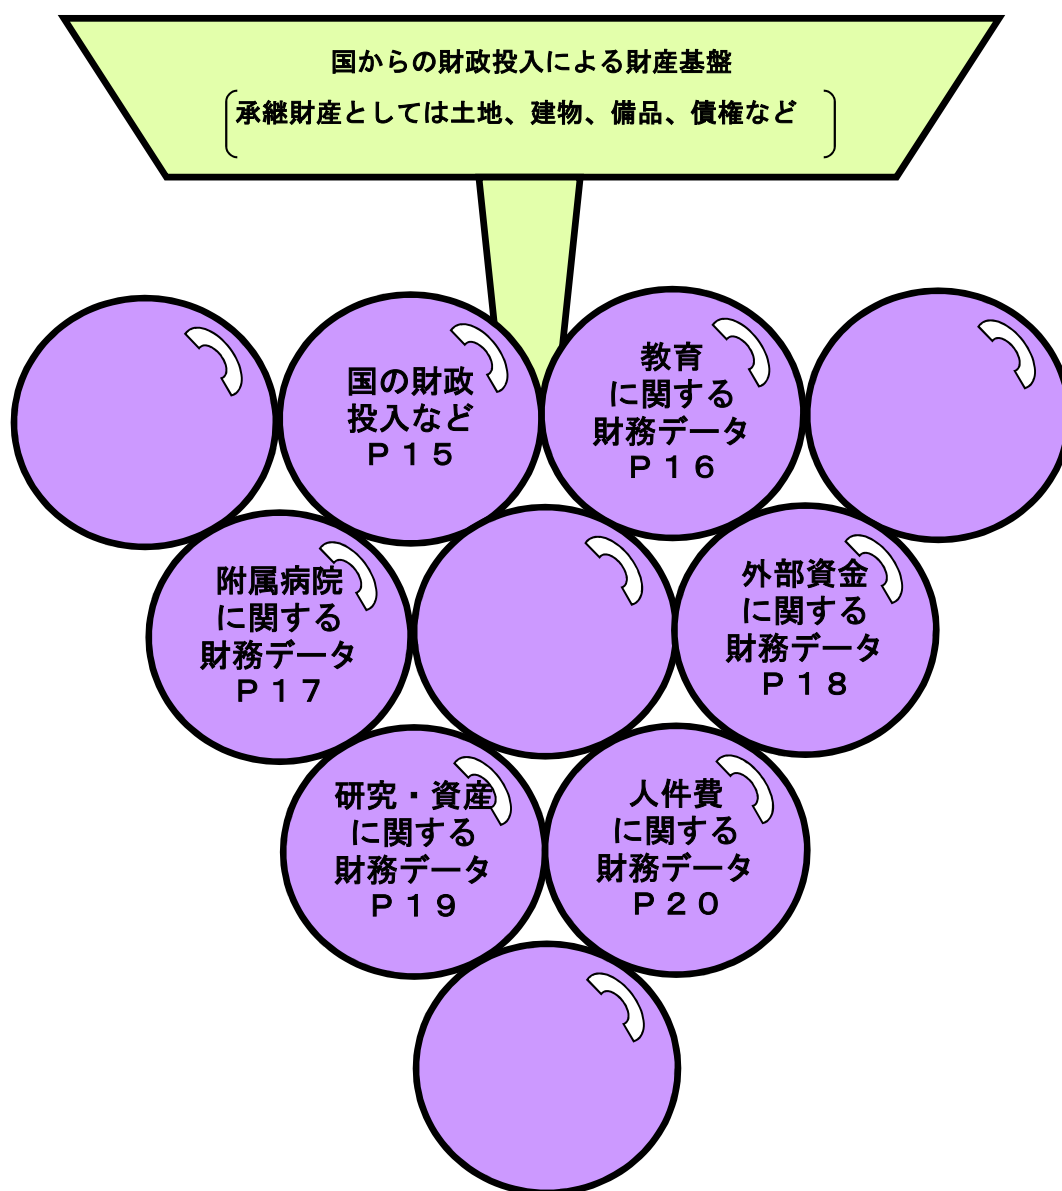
国からの財政投入による財産基盤

（承継財産としては土地、建物、備品、債権など）

国の財政投入など
Ｐ１５

教育に関する財務データ
Ｐ１６

附属病院に関する財務データ
Ｐ１７

外部資金に関する財務データ
Ｐ１８

研究・資産に関する財務データ
Ｐ１９

人件費に関する財務データ
Ｐ２０